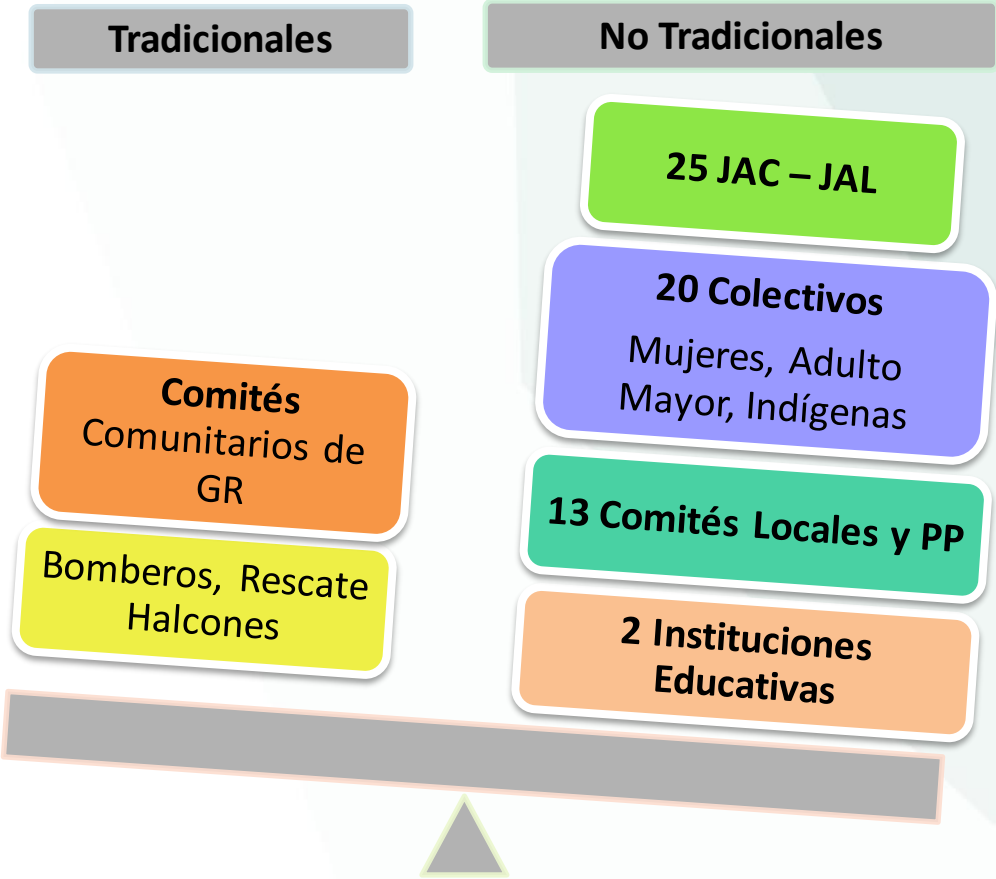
Tradicionales

No Tradicionales

25 JAC – JAL

20 Colectivos
Mujeres, Adulto Mayor, Indígenas

Comités
Comunitarios de GR

13 Comités Locales y PP

Bomberos, Rescate Halcones

2 Instituciones Educativas